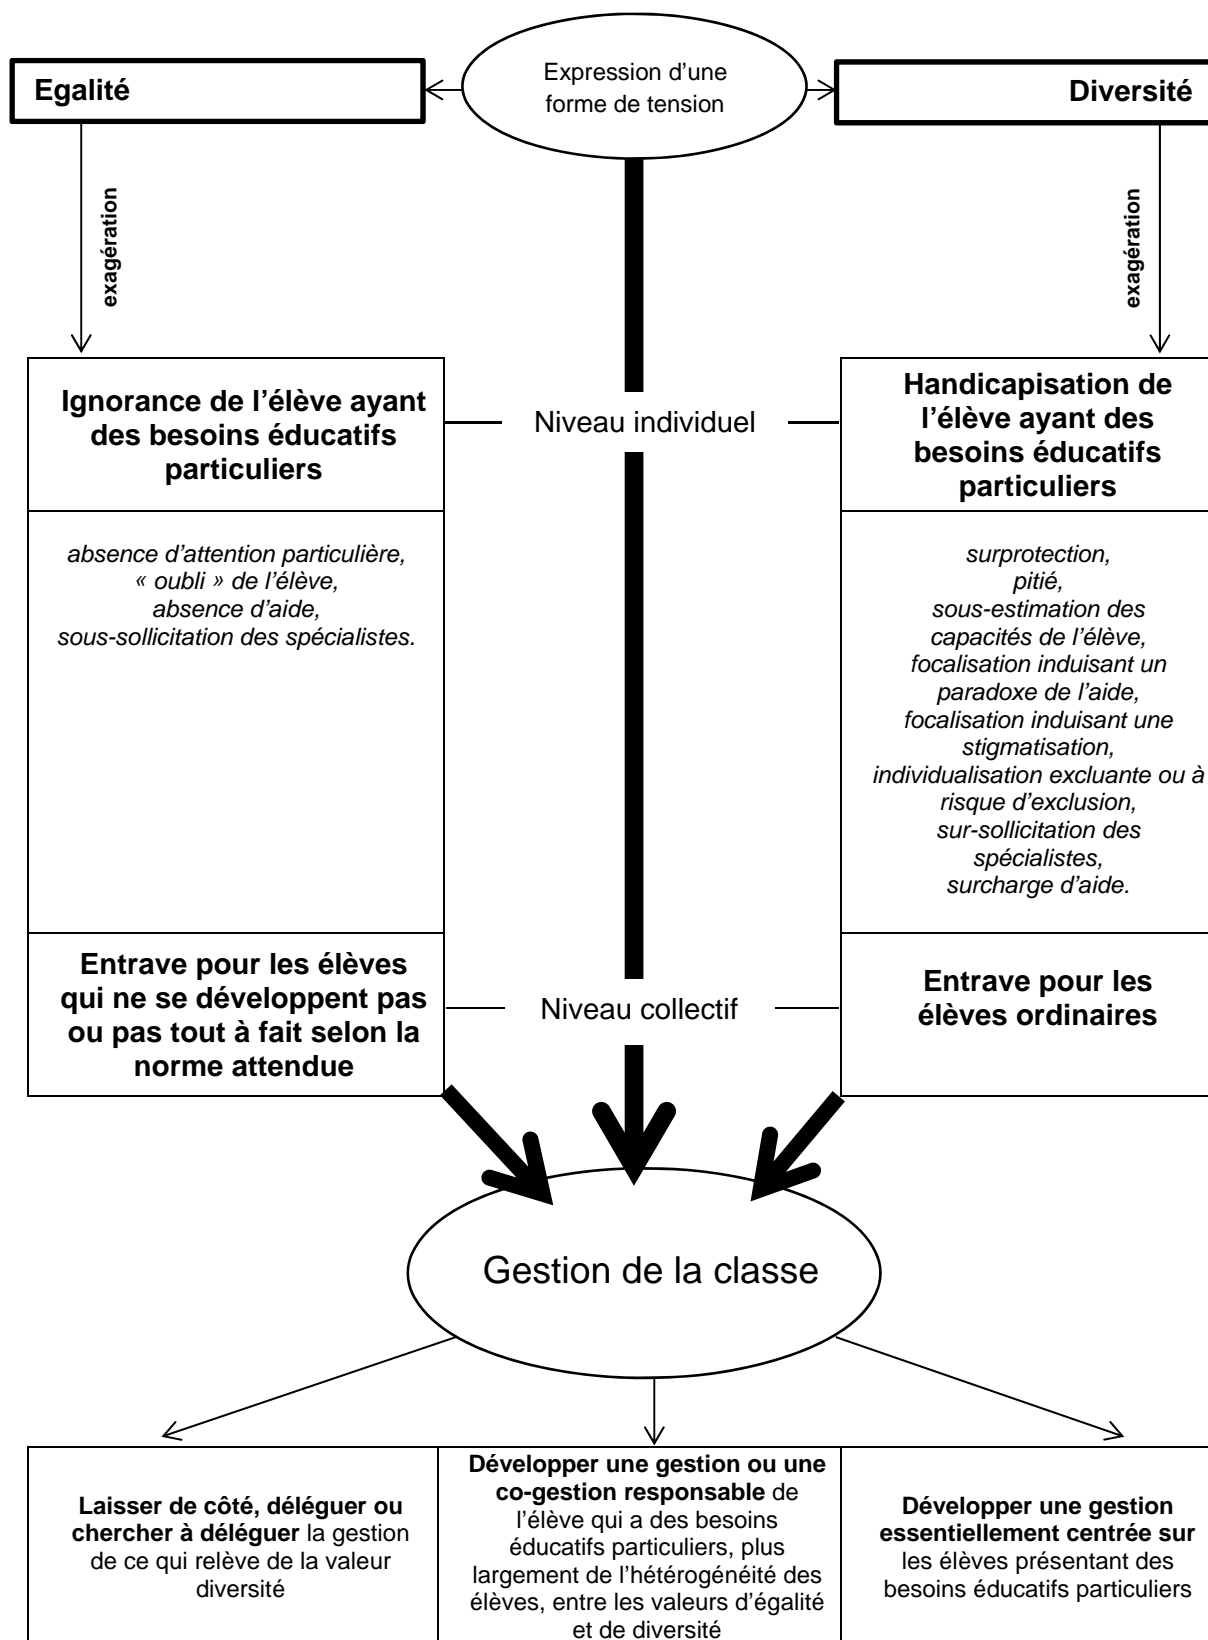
Egalité

Expression d’une forme de tension

Diversité

exagération

exagération

Ignorance de l’élève ayant des besoins éducatifs particuliers

Niveau individuel

Handicapisation de l’élève ayant des besoins éducatifs particuliers

absence d’attention particulière, « oubli » de l’élève, absence d’aide, sous-sollicitation des spécialistes.

surprotection, pitié, sous-estimation des capacités de l’élève, focalisation induisant un paradoxe de l’aide, focalisation induisant une stigmatisation, individualisation excluante ou à risque d’exclusion, sur-sollicitation des spécialistes, surcharge d’aide.

Entrave pour les élèves qui ne se développent pas ou pas tout à fait selon la norme attendue

Niveau collectif

Entrave pour les élèves ordinaires

Gestion de la classe

Laisser de côté, déléguer ou chercher à déléguer la gestion de ce qui relève de la valeur diversité

Développer une gestion ou une co-gestion responsable de l’élève qui a des besoins éducatifs particuliers, plus largement de l’hétérogénéité des élèves, entre les valeurs d’égalité et de diversité

Développer une gestion essentiellement centrée sur les élèves présentant des besoins éducatifs particuliers